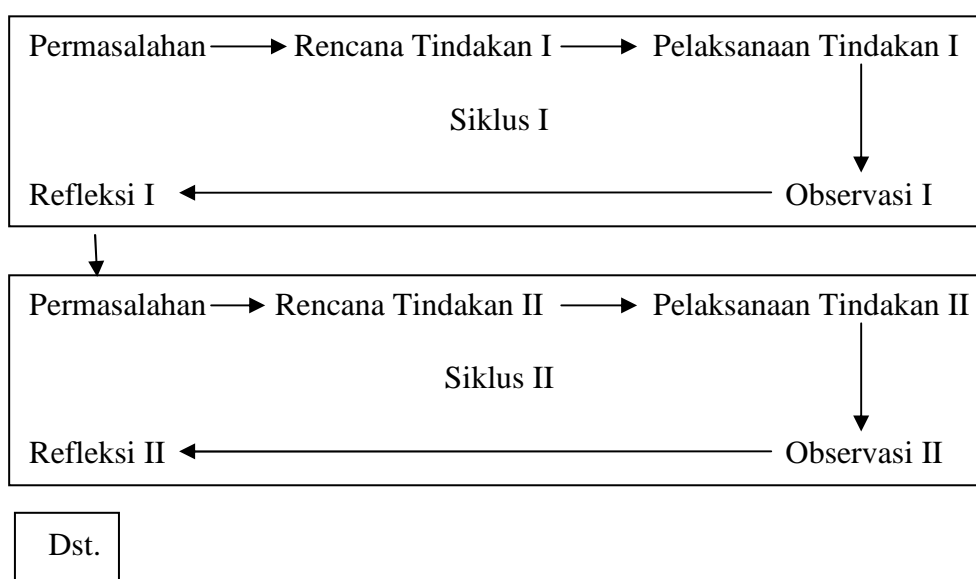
Permasalahan → Rencana Tindakan I → Pelaksanaan Tindakan I

Siklus I

Refleksi I ← Observasi I

Permasalahan → Rencana Tindakan II → Pelaksanaan Tindakan II

Siklus II

Refleksi II ← Observasi II

Dst.